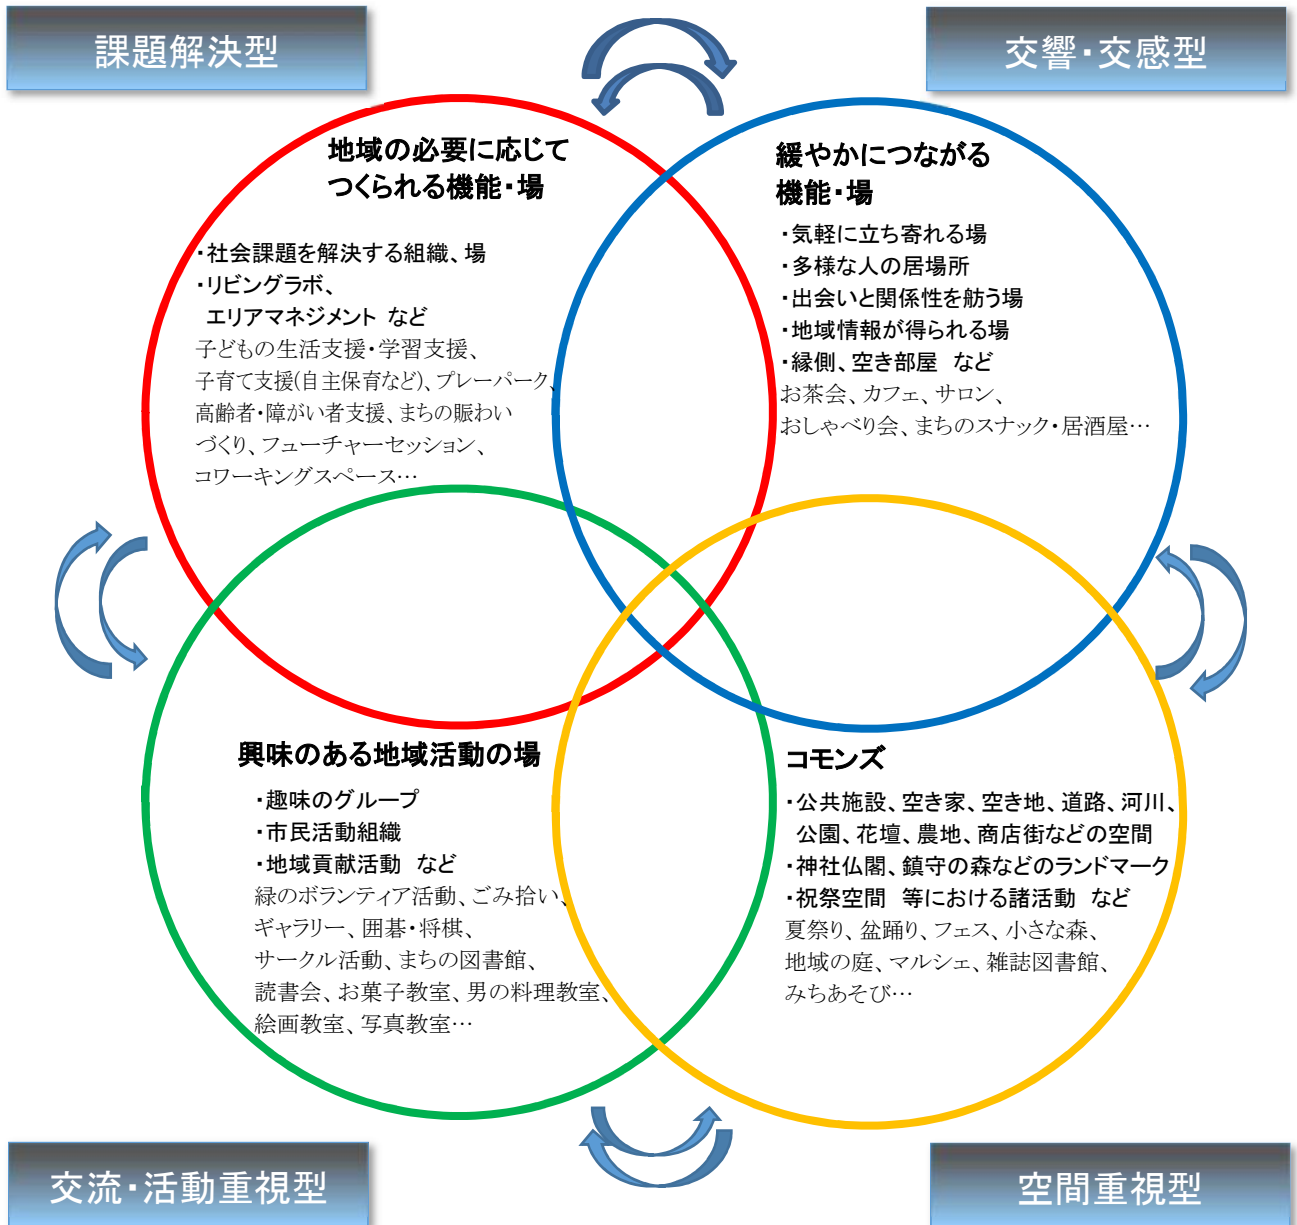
課題解決型

交響・交感型

地域の必要に応じて
つくられる機能・場

・社会課題を解決する組織、場
・リビングラボ、
エリアマネジメント など
子どもの生活支援・学習支援、
子育て支援(自主保育など)、プレーパーク、
高齢者・障がい者支援、まちの賑わいづくり、フューチャーセッション、
コワーキングスペース…

緩やかにつながる
機能・場

・気軽に立ち寄れる場
・多様な人の居場所
・出会いと関係性を紡う場
・地域情報が得られる場
・縁側、空き部屋 など
お茶会、カフェ、サロン、
おしゃべり会、まちのスナック・居酒屋…

興味のある地域活動の場

・趣味のグループ
・市民活動組織
・地域貢献活動 など
緑のボランティア活動、ごみ拾い、
ギャラリー、囲碁・将棋、
サークル活動、まちの図書館、
読書会、お菓子教室、男の料理教室、
絵画教室、写真教室…

コモンズ

・公共施設、空き家、空き地、道路、河川、
公園、花壇、農地、商店街などの空間
・神社仏閣、鎮守の森などのランドマーク
・祝祭空間 等における諸活動 など
夏祭り、盆踊り、フェス、小さな森、
地域の庭、マルシェ、雑誌図書館、
みちあそび…

交流・活動重視型

空間重視型